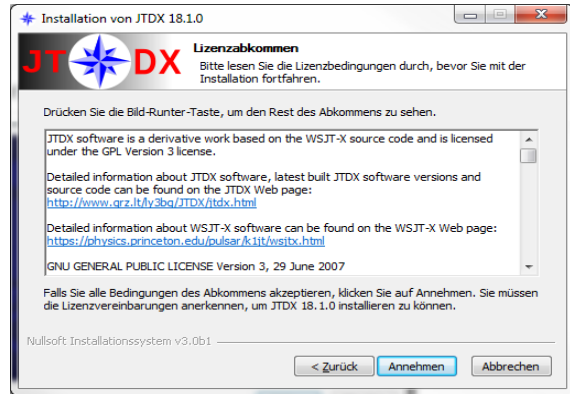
Installation von JTDX 18.1.0

JT DX

Lizenzabkommen
Bitte lesen Sie die Lizenzbedingungen durch, bevor Sie mit der Installation fortfahren.

Drücken Sie die Bild-Runter-Taste, um den Rest des Abkommens zu sehen.

JTDX software is a derivative work based on the WSJT-X source code and is licensed under the GPL Version 3 license.

Detailed information about JTDX software, latest built JTDX software versions and source code can be found on the JTDX Web page:
http://www.qrz.lt/ly3bg/JTDX/jtdx.html

Detailed information about WSJT-X software can be found on the WSJT-X Web page:
https://physics.princeton.edu/pulsar/k1jt/wsjtx.html

GNU GENERAL PUBLIC LICENSE Version 3, 29 June 2007

Falls Sie alle Bedingungen des Abkommens akzeptieren, klicken Sie auf Annehmen. Sie müssen die Lizenzvereinbarungen anerkennen, um JTDX 18.1.0 installieren zu können.

Nullsoft Installationssystem v3.0b1

< Zurück
Annehmen
Abbrechen